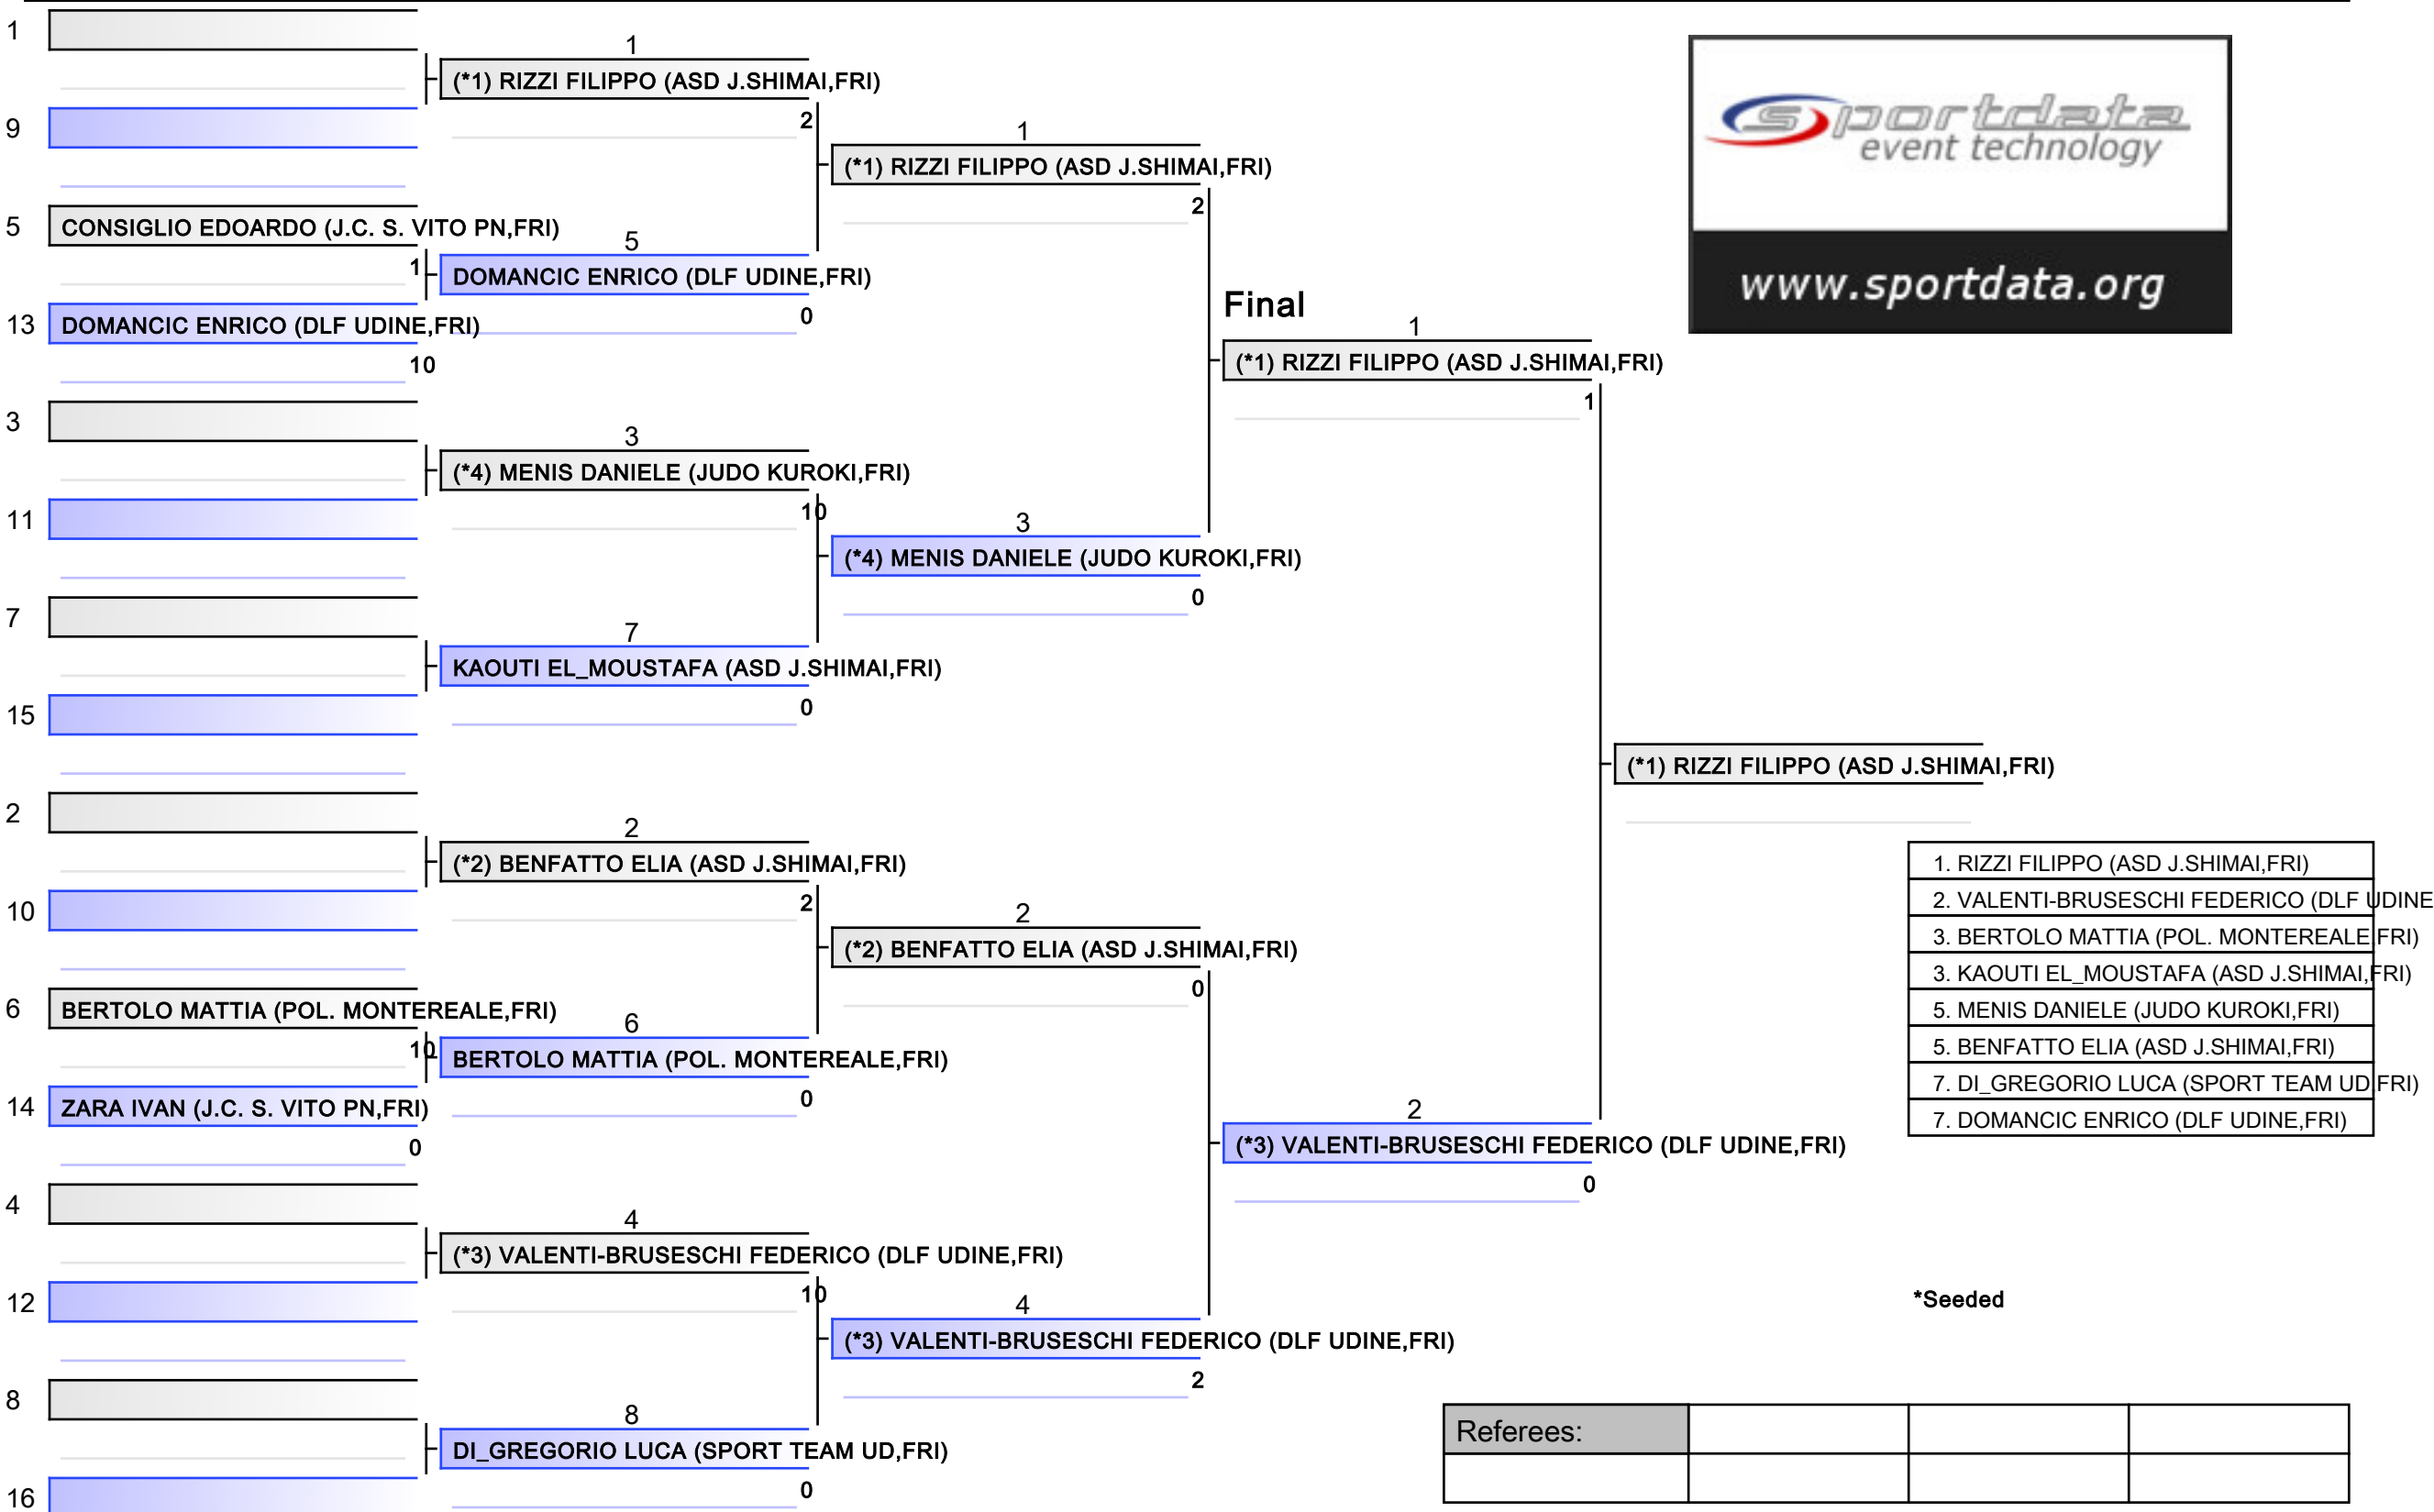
1
9
5 CONSIGLIO EDOARDO (J.C. S. VITO PN,FRI)
1
13 DOMANCIC ENRICO (DLF UDINE,FRI)
10
3
11
7
15
2
10
6 BERTOLO MATTIA (POL. MONTEREALE,FRI)
10
14 ZARA IVAN (J.C. S. VITO PN,FRI)
0
4
12
8
16

1
(*1) RIZZI FILIPPO (ASD J.SHIMAI,FRI)
2
5
DOMANCIC ENRICO (DLF UDINE,FRI)
0
3
(*4) MENIS DANIELE (JUDO KUROKI,FRI)
10
7
KAOUTI EL_MOUSTAFA (ASD J.SHIMAI,FRI)
0
2
(*2) BENFATTO ELIA (ASD J.SHIMAI,FRI)
2
6
BERTOLO MATTIA (POL. MONTEREALE,FRI)
0
4
(*3) VALENTI-BRUSESCHI FEDERICO (DLF UDINE,FRI)
10
8
DI_GREGORIO LUCA (SPORT TEAM UD,FRI)
0

1
(*1) RIZZI FILIPPO (ASD J.SHIMAI,FRI)
2
3
(*4) MENIS DANIELE (JUDO KUROKI,FRI)
0
2
(*2) BENFATTO ELIA (ASD J.SHIMAI,FRI)
0
4
(*3) VALENTI-BRUSESCHI FEDERICO (DLF UDINE,FRI)
2

Final
1
(*1) RIZZI FILIPPO (ASD J.SHIMAI,FRI)
1
2
(*3) VALENTI-BRUSESCHI FEDERICO (DLF UDINE,FRI)
0

(*1) RIZZI FILIPPO (ASD J.SHIMAI,FRI)

sportdata
event technology
www.sportdata.org

1. RIZZI FILIPPO (ASD J.SHIMAI,FRI)
2. VALENTI-BRUSESCHI FEDERICO (DLF UDINE
3. BERTOLO MATTIA (POL. MONTEREALE FRI)
3. KAOUTI EL_MOUSTAFA (ASD J.SHIMAI,FRI)
5. MENIS DANIELE (JUDO KUROKI,FRI)
5. BENFATTO ELIA (ASD J.SHIMAI,FRI)
7. DI_GREGORIO LUCA (SPORT TEAM UD FRI)
7. DOMANCIC ENRICO (DLF UDINE,FRI)

*Seeded

| Referees: | | | |
|---|---|---|---|
| | | | |